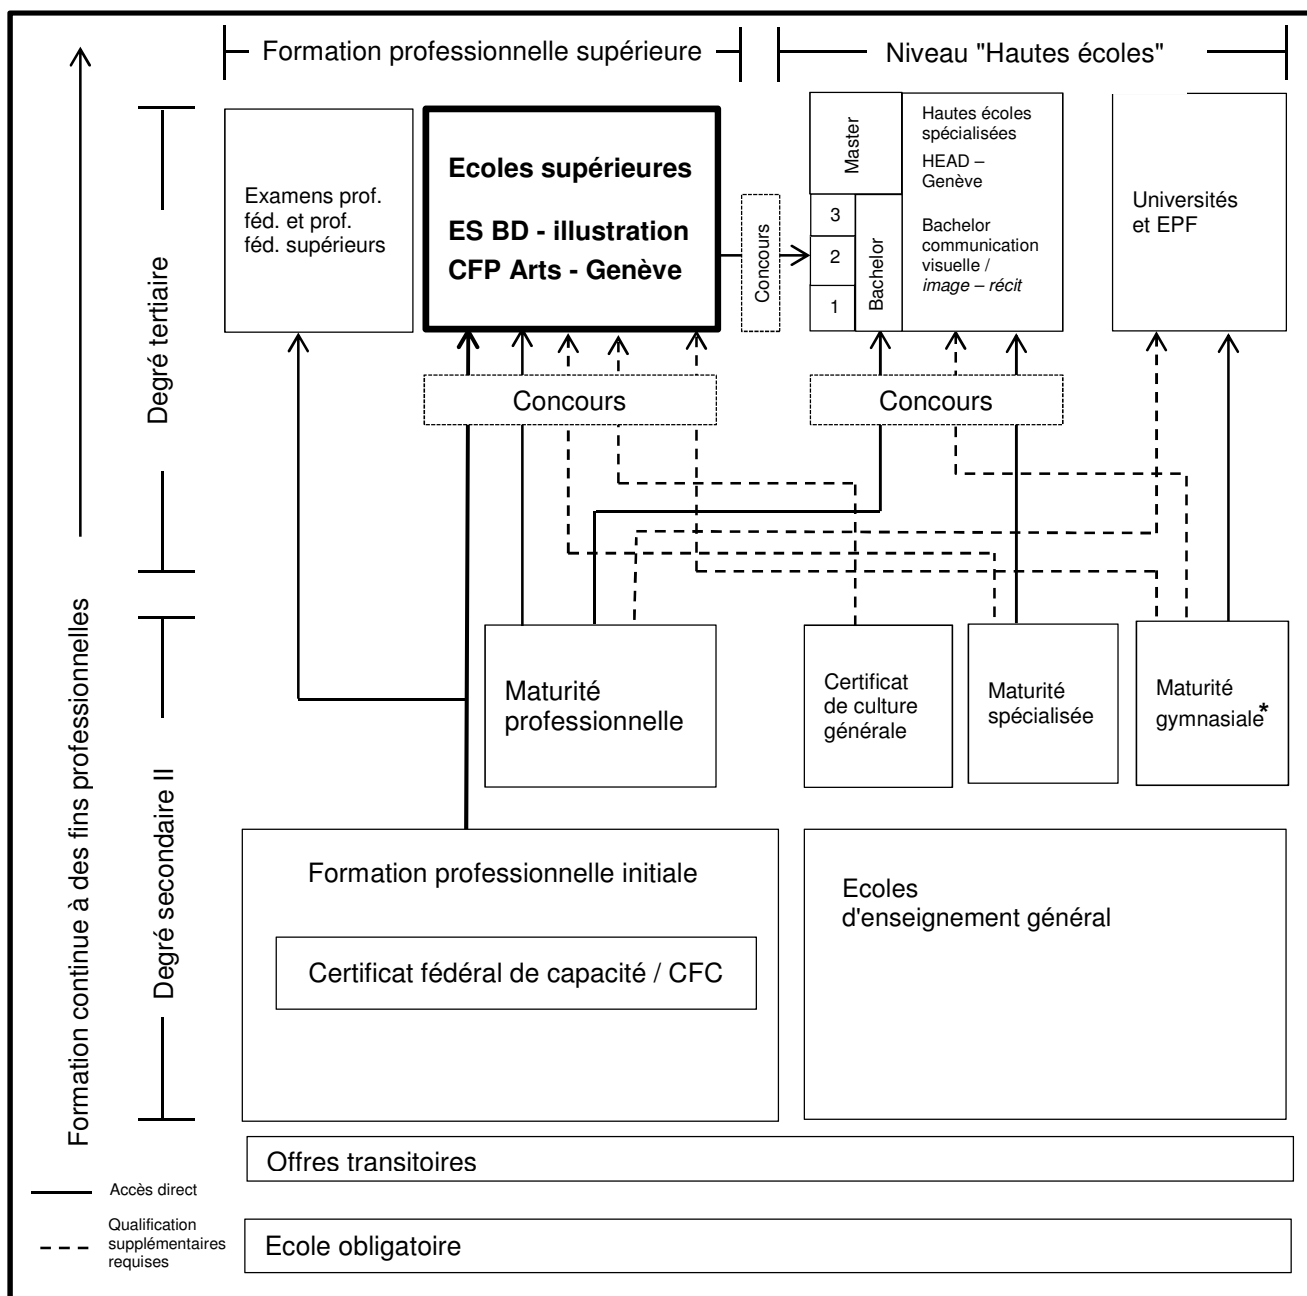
Formation professionnelle supérieure

Niveau "Hautes écoles"

Formation continue à des fins professionnelles

Degré tertiaire

Examens prof. féd. et prof. féd. supérieurs

Ecoles supérieures

ES BD - illustration
CFP Arts - Genève

Concours

Master

3
2
1

Bachelor

Hautes écoles spécialisées
HEAD – Genève

Bachelor communication visuelle / *image – récit*

Universités et EPF

Concours

Concours

Degré secondaire II

Maturité professionnelle

Certificat de culture générale

Maturité spécialisée

Maturité gymnasiale*

Formation professionnelle initiale

Certificat fédéral de capacité / CFC

Ecoles d'enseignement général

Offres transitoires

Accès direct

Qualification supplémentaires requises

Ecole obligatoire